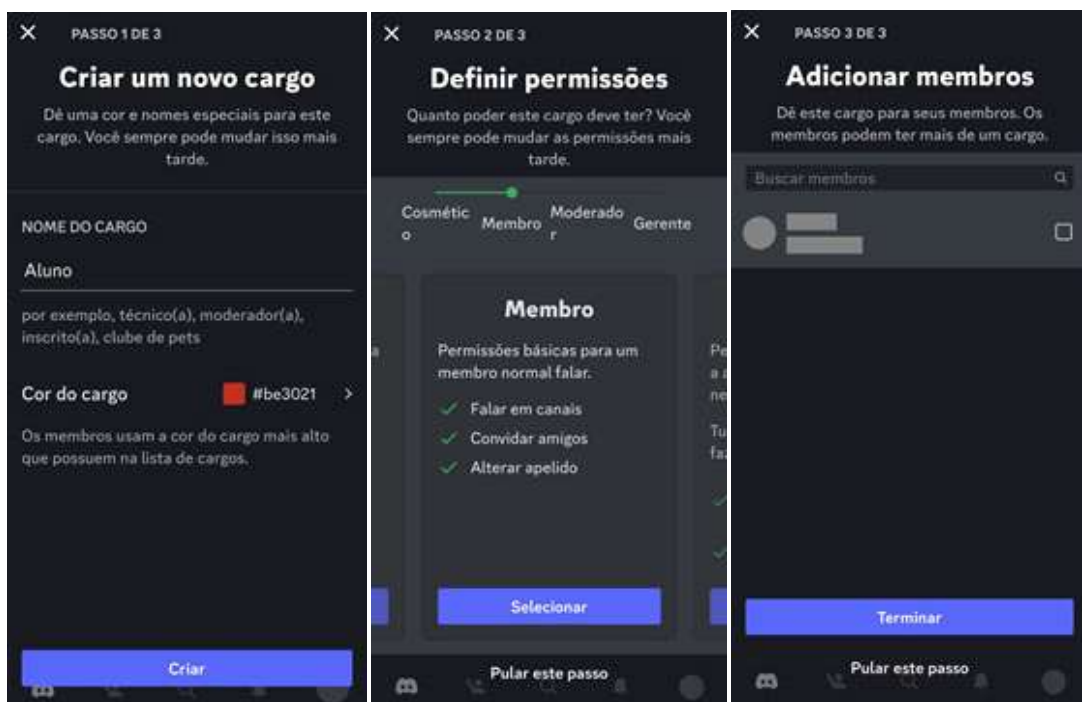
PASSO 1 DE 3

Criar um novo cargo

Dê uma cor e nomes especiais para este cargo. Você sempre pode mudar isso mais tarde.

NOME DO CARGO

Aluno

por exemplo, técnico(a), moderador(a), inscrito(a), clube de pets

Cor do cargo #be3021

Os membros usam a cor do cargo mais alto que possuem na lista de cargos.

Criar

PASSO 2 DE 3

Definir permissões

Quanto poder este cargo deve ter? Você sempre pode mudar as permissões mais tarde.

Cosmético Membro Moderador Gerente

Membro

Permissões básicas para um membro normal falar.

Falar em canais

Convidar amigos

Alterar apelido

Selecionar

Pular este passo

PASSO 3 DE 3

Adicionar membros

Dê este cargo para seus membros. Os membros podem ter mais de um cargo.

Buscar membros

Terminar

Pular este passo